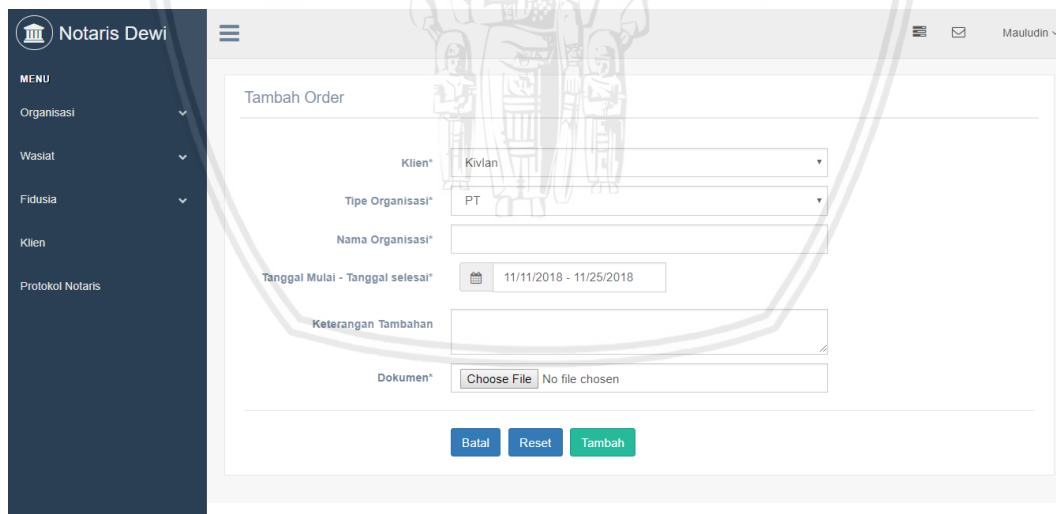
Notaris Dewi

MENU

Organisasi

Wasiat

Fidusia

Klien

Protokol Notaris

Mauludin

Tambah Order

Klien* Kivlan

Tipe Organisasi* PT

Nama Organisasi*

Tanggal Mulai - Tanggal selesai* 11/11/2018 - 11/25/2018

Keterangan Tambahan

Dokumen* Choose File No file chosen

Batal Reset Tambah